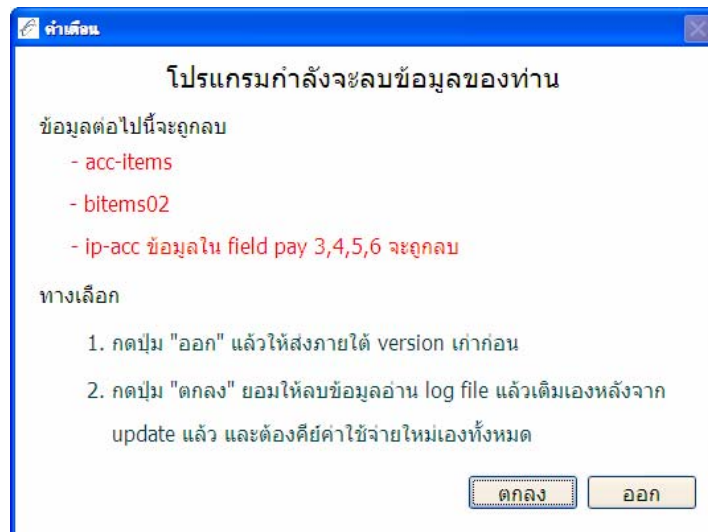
คำเตือน

โปรแกรมกำลังจะลบข้อมูลของท่าน

ข้อมูลต่อไปนี้จะถูกลบ

- acc-items

- bitems02

- ip-acc ข้อมูลใน field pay 3,4,5,6 จะถูกลบ

ทางเลือก

1. กดปุ่ม "ออก" แล้วให้ส่งภายใต้ version เก่าก่อน

2. กดปุ่ม "ตกลง" ยอมให้ลบข้อมูลอ่าน log file แล้วเติมเองหลังจาก update แล้ว และต้องคีย์ค่าใช้จ่ายใหม่เองทั้งหมด

ตกลง
ออก